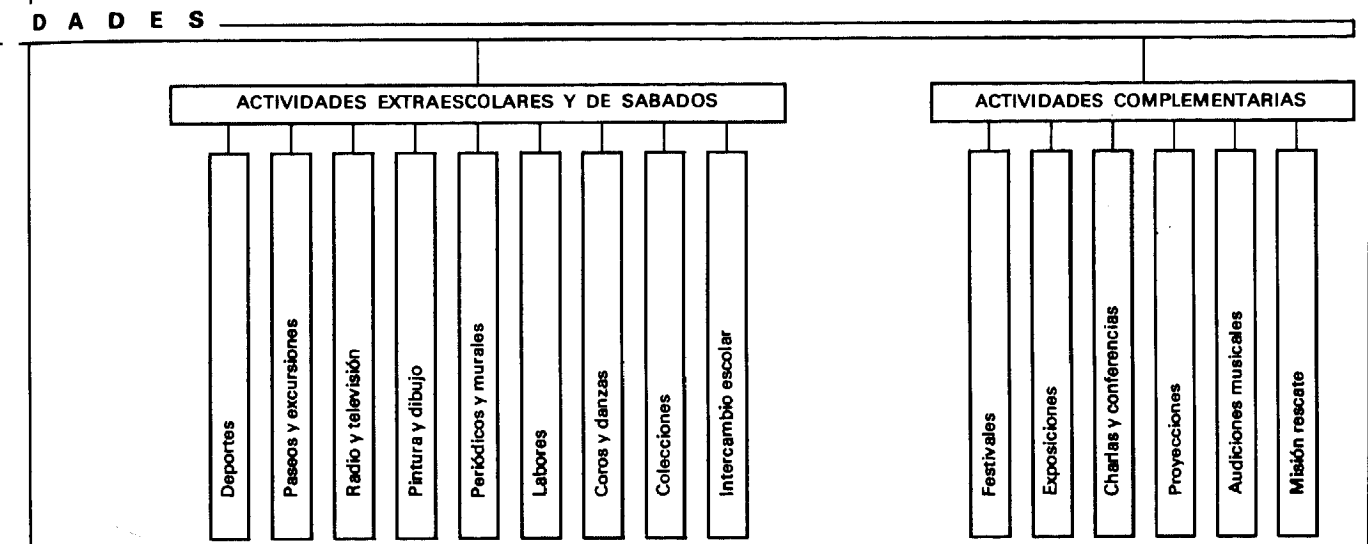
D A D E S

ACTIVIDADES EXTRAESCOLARES Y DE SABADOS

Deportes

Paseos y excursiones

Radio y televisión

Pintura y dibujo

Periódicos y murales

Labores

Coros y danzas

Colecciones

Intercambio escolar

ACTIVIDADES COMPLEMENTARIAS

Festivales

Exposiciones

Charlas y conferencias

Proyecciones

Audiciones musicales

Misión rescate